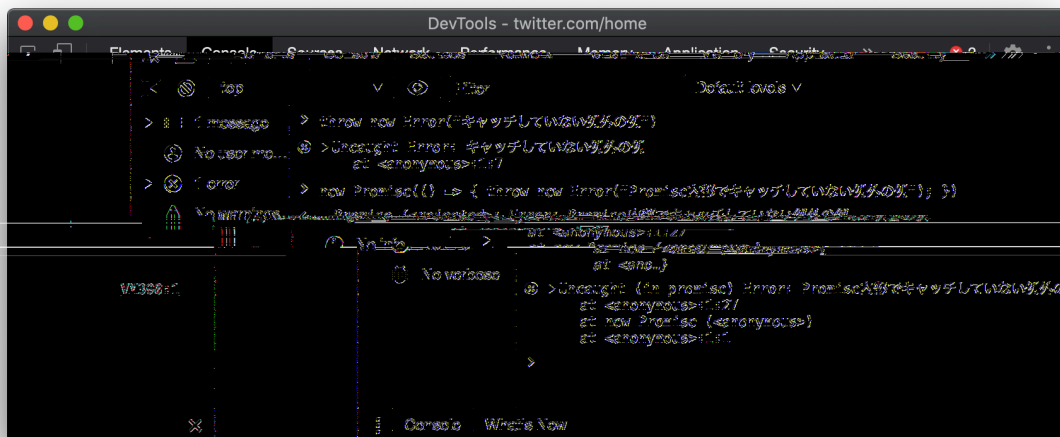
DevTools - twitter.com/home

Elements Console Sources Network Performance Memory Application Security » 2

top Filter Default levels ∨

1 message
No user mo...
1 error
No warnings
No info
No verbose

> throw new Error("キャッチしていない例外の例")
⊗ >Uncaught Error: キャッチしていない例外の例
at <anonymous>:1:7
> new Promise(() => { throw new Error("Promise内部でキャッチしていない例外の例"); })
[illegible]
at <anonymous>:1:27
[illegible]
at <anonymous>
⊗ >Uncaught (in promise) Error: Promise内部でキャッチしていない例外の
at <anonymous>:1:27
at new Promise (<anonymous>)
at <anonymous>:1:1
>

VM398:1

Console What's New